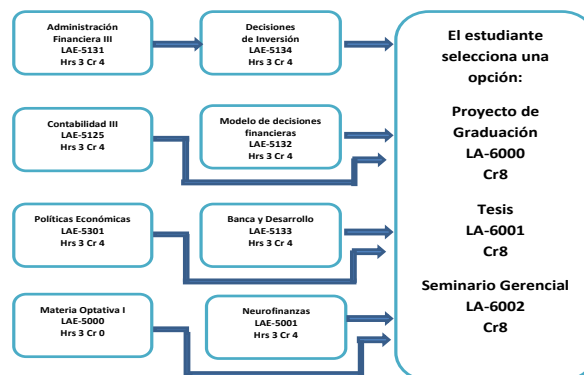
Administración Financiera III
LAE-5131
Hrs 3 Cr 4

Decisiones de Inversión
LAE-5134
Hrs 3 Cr 4

Contabilidad III
LAE-5125
Hrs 3 Cr 4

Modelo de decisiones financieras
LAE-5132
Hrs 3 Cr 4

Políticas Económicas
LAE-5301
Hrs 3 Cr 4

Banca y Desarrollo
LAE-5133
Hrs 3 Cr 4

Materia Optativa I
LAE-5000
Hrs 3 Cr 0

Neurofinanzas
LAE-5001
Hrs 3 Cr 4

El estudiante selecciona una opción:

Proyecto de Graduación
LA-6000
Cr8

Tesis
LA-6001
Cr8

Seminario Gerencial
LA-6002
Cr8